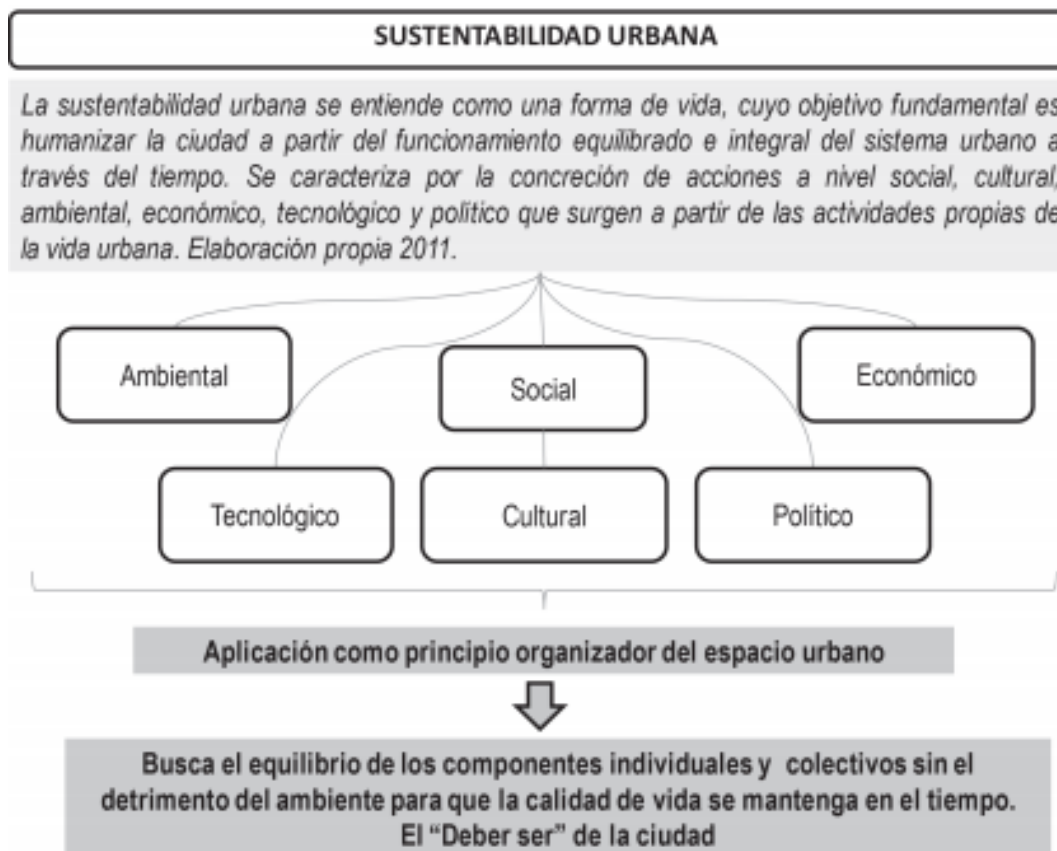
SUSTENTABILIDAD URBANA

La sustentabilidad urbana se entiende como una forma de vida, cuyo objetivo fundamental es humanizar la ciudad a partir del funcionamiento equilibrado e integral del sistema urbano a través del tiempo. Se caracteriza por la concreción de acciones a nivel social, cultural, ambiental, económico, tecnológico y político que surgen a partir de las actividades propias de la vida urbana. Elaboración propia 2011.

Ambiental

Social

Económico

Tecnológico

Cultural

Político

Aplicación como principio organizador del espacio urbano

Busca el equilibrio de los componentes individuales y colectivos sin el detrimento del ambiente para que la calidad de vida se mantenga en el tiempo. El "Deber ser" de la ciudad